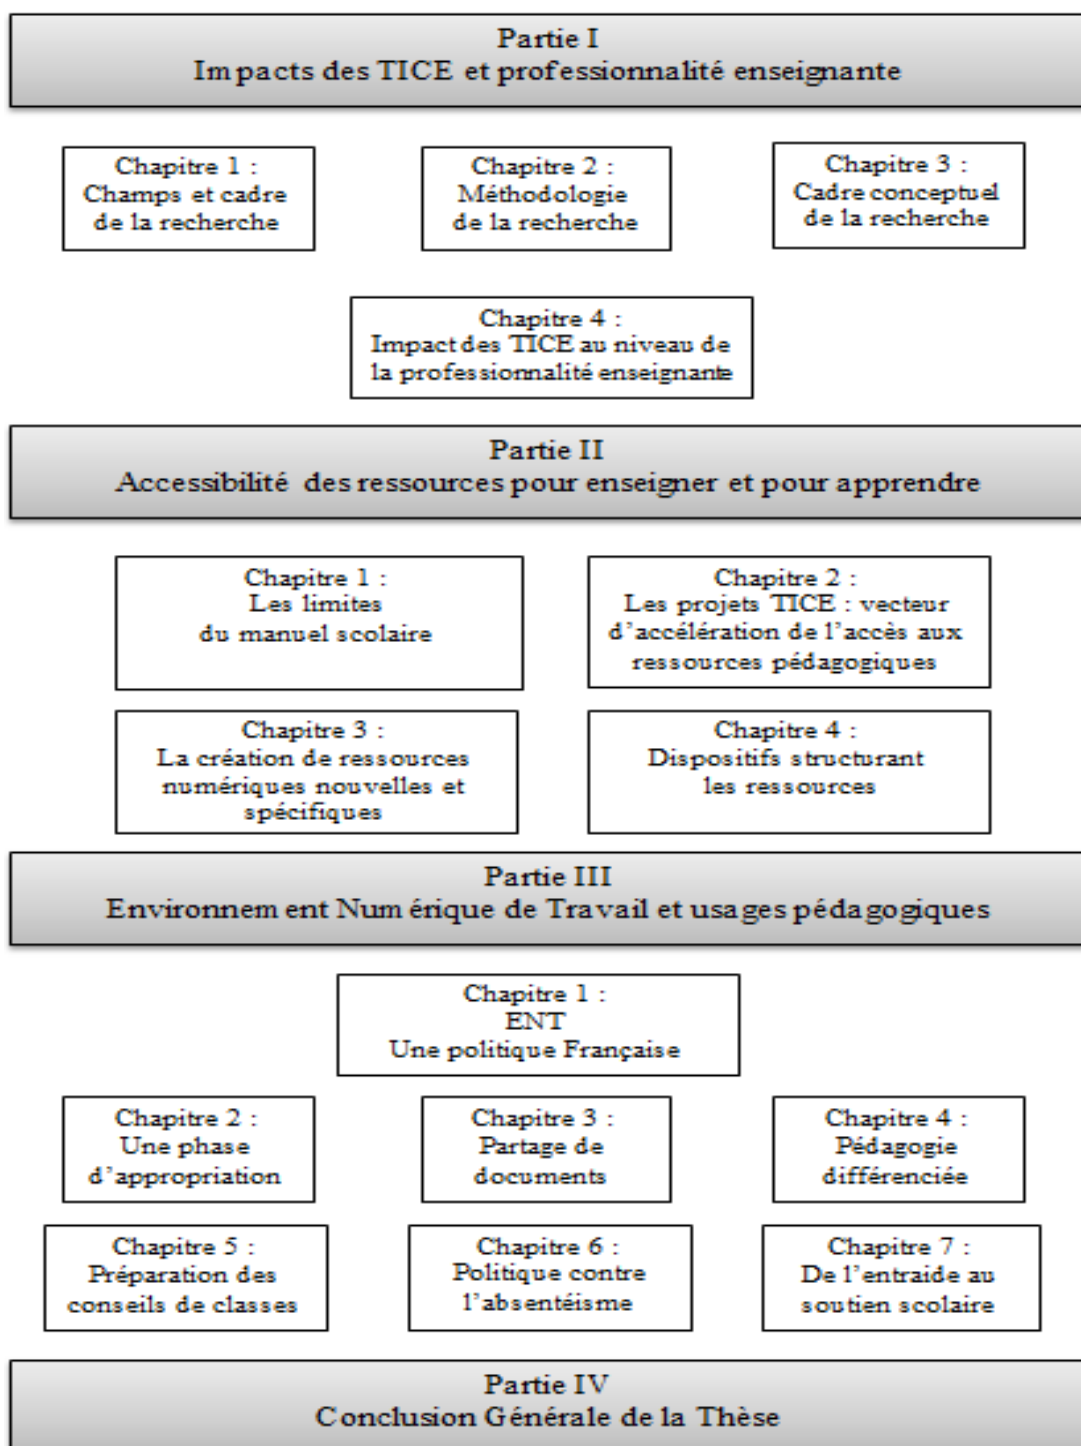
Partie I
Impacts des TICE et professionnalité enseignante

Chapitre 1 :
Champs et cadre de la recherche

Chapitre 2 :
Méthodologie de la recherche

Chapitre 3 :
Cadre conceptuel de la recherche

Chapitre 4 :
Impact des TICE au niveau de la professionnalité enseignante

Partie II
Accessibilité des ressources pour enseigner et pour apprendre

Chapitre 1 :
Les limites du manuel scolaire

Chapitre 2 :
Les projets TICE : vecteur d'accélération de l'accès aux ressources pédagogiques

Chapitre 3 :
La création de ressources numériques nouvelles et spécifiques

Chapitre 4 :
Dispositifs structurant les ressources

Partie III
Environnement Numérique de Travail et usages pédagogiques

Chapitre 1 :
ENT
Une politique Française

Chapitre 2 :
Une phase d'appropriation

Chapitre 3 :
Partage de documents

Chapitre 4 :
Pédagogie différenciée

Chapitre 5 :
Préparation des conseils de classes

Chapitre 6 :
Politique contre l'absentéisme

Chapitre 7 :
De l'entraide au soutien scolaire

Partie IV
Conclusion Générale de la Thèse